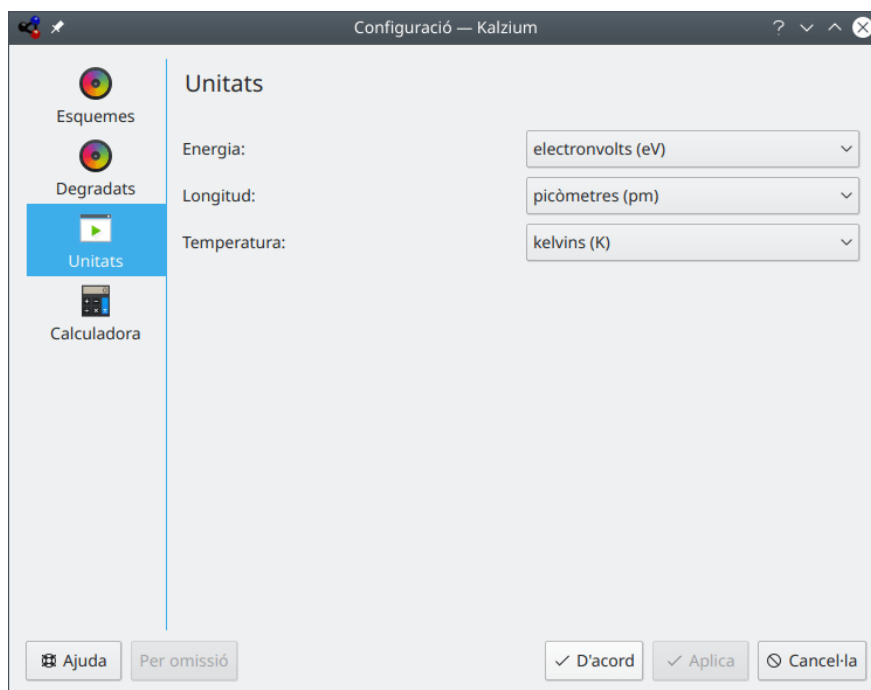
Configuració — Kalzium

?

Esquemes

Degradats

Unitats

Calculadora

Unitats

Energia: electronvolts (eV)

Longitud: picòmetres (pm)

Temperatura: kelvins (K)

Ajuda

Per omissió

D'acord

Aplica

Cancel·la